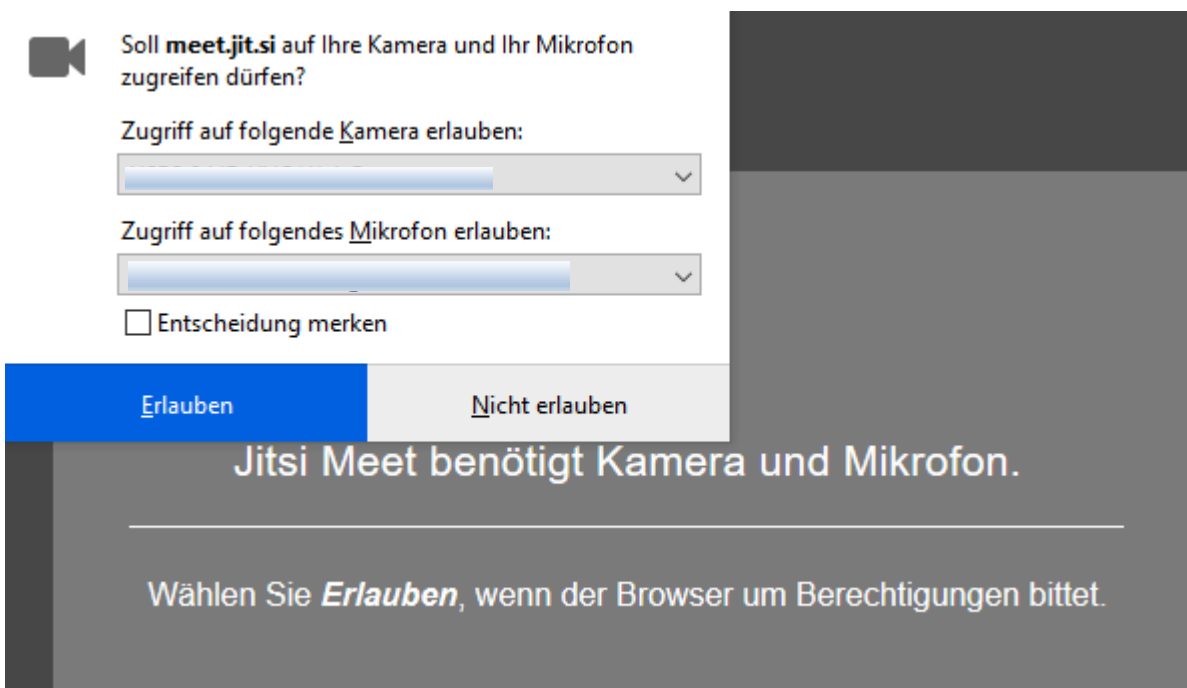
Soll **meet.jit.si** auf Ihre Kamera und Ihr Mikrofon zugreifen dürfen?

Zugriff auf folgende Kamera erlauben:

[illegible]

Zugriff auf folgendes Mikrofon erlauben:

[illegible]

Entscheidung merken

Erlauben

Nicht erlauben

Jitsi Meet benötigt Kamera und Mikrofon.

Wählen Sie ***Erlauben***, wenn der Browser um Berechtigungen bittet.